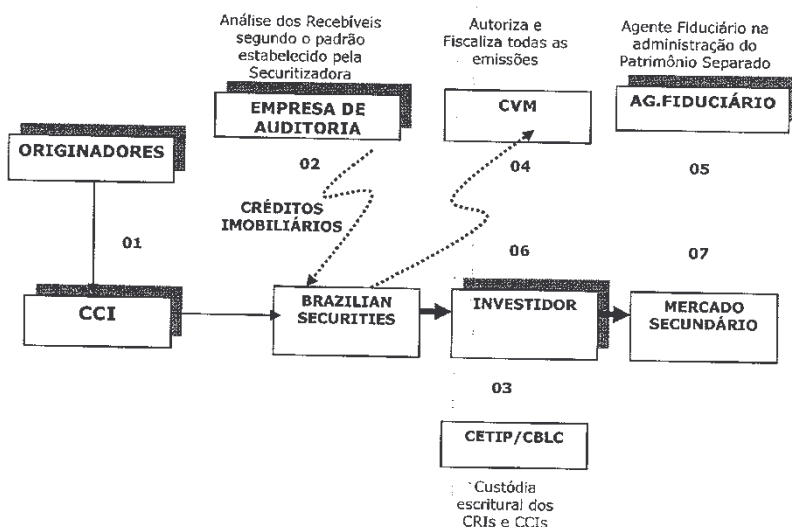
Análise dos Recebíveis segundo o padrão estabelecido pela Securitizadora

Autoriza e Fiscaliza todas as emissões

Agente Fiduciário na administração do Patrimônio Separado

EMPRESA DE AUDITORIA

CVM

AG.FIDUCIÁRIO

ORIGINADORES

02

04

05

CRÉDITOS IMOBILIÁRIOS

01

06

07

CCI

BRAZILIAN SECURITIES

INVESTIDOR

MERCADO SECUNDÁRIO

03

CETIP/CBLC

Custódia escritural dos CRIs e CCIs